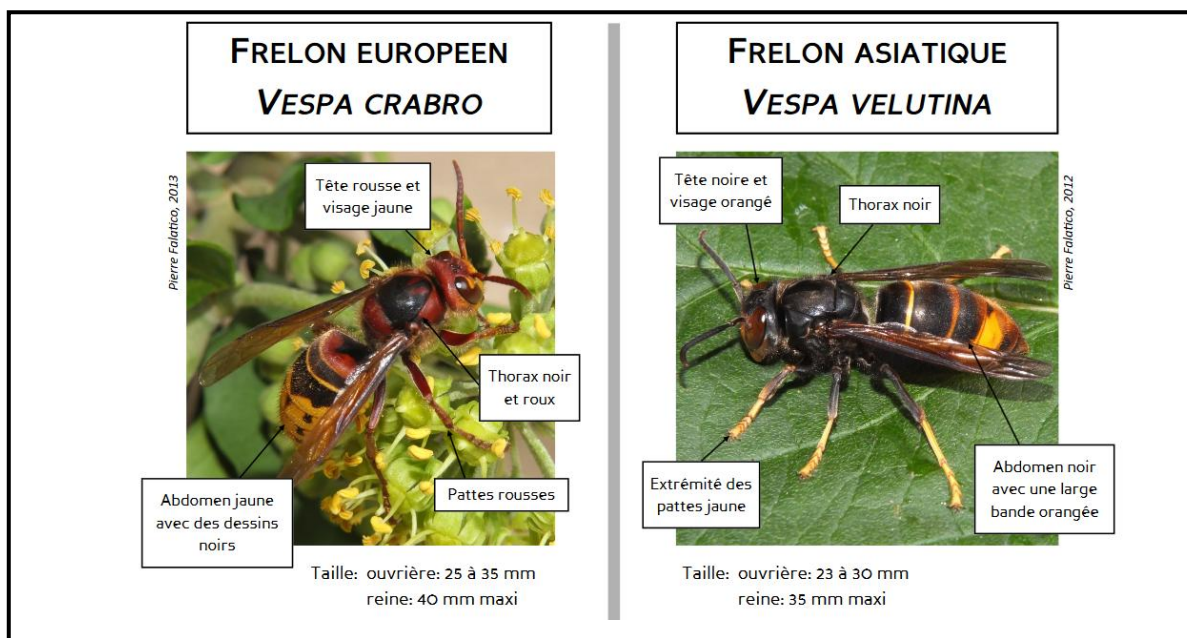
FRELON EUROPEEN
VESPA CRABRO

Pierre Falatico, 2013

Tête rousse et visage jaune

Thorax noir et roux

Pattes rousses

Abdomen jaune avec des dessins noirs

Taille: ouvrière: 25 à 35 mm
reine: 40 mm maxi

FRELON ASIATIQUE
VESPA VELUTINA

Pierre Falatico, 2012

Tête noire et visage orangé

Thorax noir

Extrémité des pattes jaune

Abdomen noir avec une large bande orangée

Taille: ouvrière: 23 à 30 mm
reine: 35 mm maxi